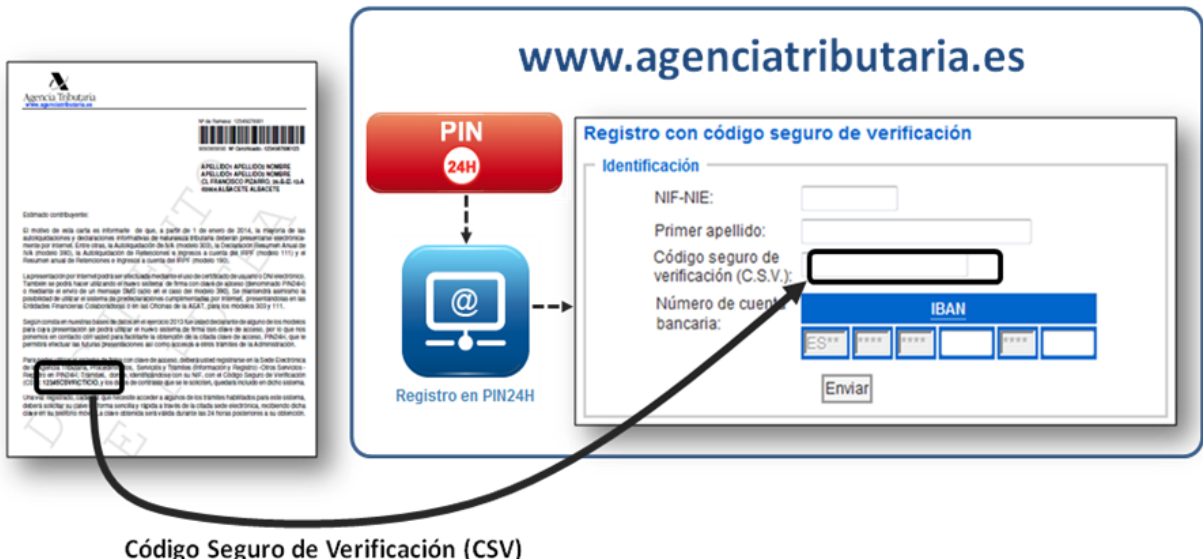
Agencia Tributaria
www.agenciatributaria.es

Nº de Remesa: 1234567890
Nº Certificado: 1234567890123

APELLIDO1 APELLIDO2 NOMBRE
APELLIDO1 APELLIDO2 NOMBRE
CL FRANCISCO PIZARRO, 26-B-D 10-A
02004 ALBACETE ALBACETE

Estimado contribuyente:

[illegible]

12345CSVFICTICIO

www.agenciatributaria.es

PIN
24H

Registro en PIN24H

Registro con código seguro de verificación

Identificación

NIF-NIE:

Primer apellido:

Código seguro de verificación (C.S.V.):

Número de cuenta bancaria:

IBAN

| ES** | **** | **** | | **** | |

Enviar

Código Seguro de Verificación (CSV)